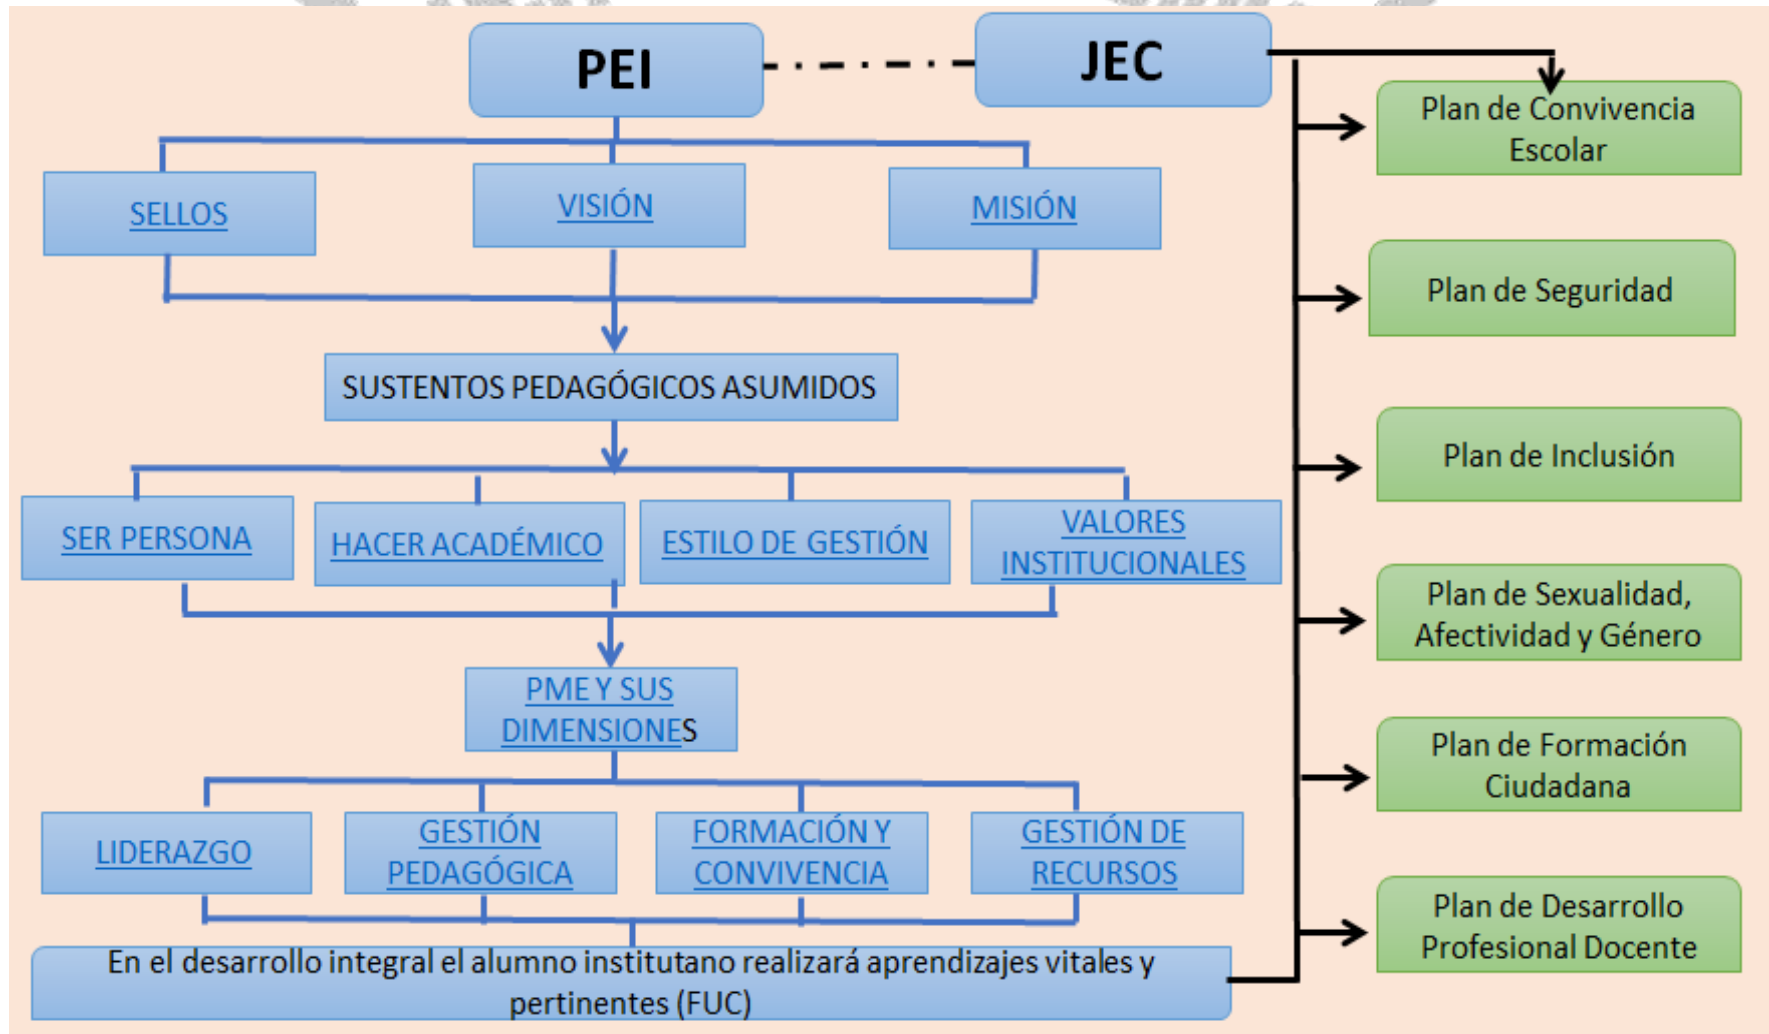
PEI

JEC

SELLOS

VISIÓN

MISIÓN

SUSTENTOS PEDAGÓGICOS ASUMIDOS

SER PERSONA

HACER ACADÉMICO

ESTILO DE GESTIÓN

VALORES INSTITUCIONALES

PME Y SUS DIMENSIONES

LIDERAZGO

GESTIÓN PEDAGÓGICA

FORMACIÓN Y CONVIVENCIA

GESTIÓN DE RECURSOS

En el desarrollo integral el alumno institutano realizará aprendizajes vitales y pertinentes (FUC)

Plan de Convivencia Escolar

Plan de Seguridad

Plan de Inclusión

Plan de Sexualidad, Afectividad y Género

Plan de Formación Ciudadana

Plan de Desarrollo Profesional Docente